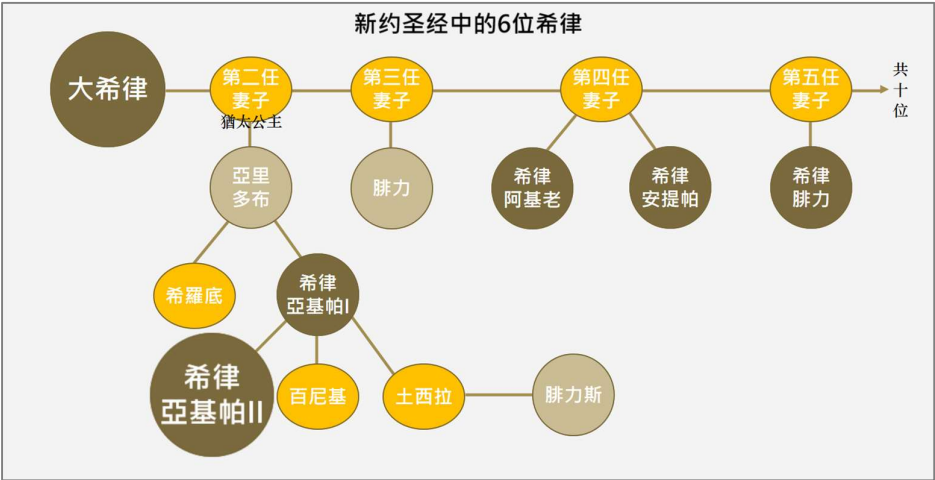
新约圣经中的6位希律

大希律

第二任妻子
猶太公主

第三任妻子

第四任妻子

第五任妻子

共十位

亞里多布

腓力

希律阿基老

希律安提帕

希律腓力

希羅底

希律亞基帕I

希律亞基帕II

百尼基

土西拉

腓力斯